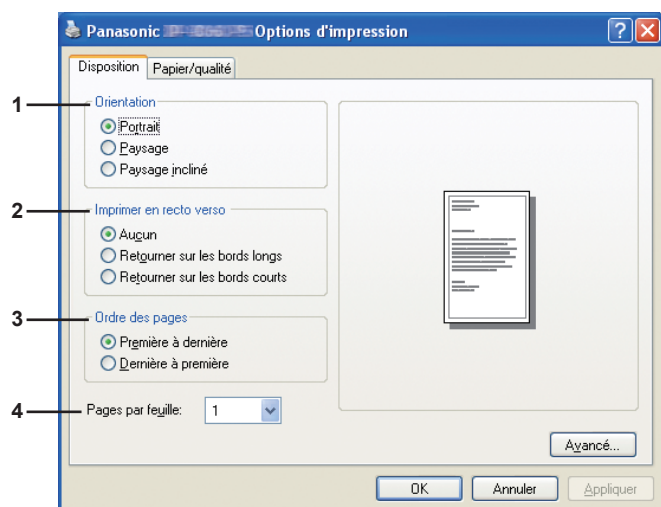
Panasonic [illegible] Options d'impression

Disposition | Papier/qualité

1 Orientation
Portrait
Paysage
Paysage incliné

2 Imprimer en recto verso
Aucun
Retourner sur les bords longs
Retourner sur les bords courts

3 Ordre des pages
Première à dernière
Dernière à première

4 Pages par feuille: 1

Avancé...

OK | Annuler | Appliquer